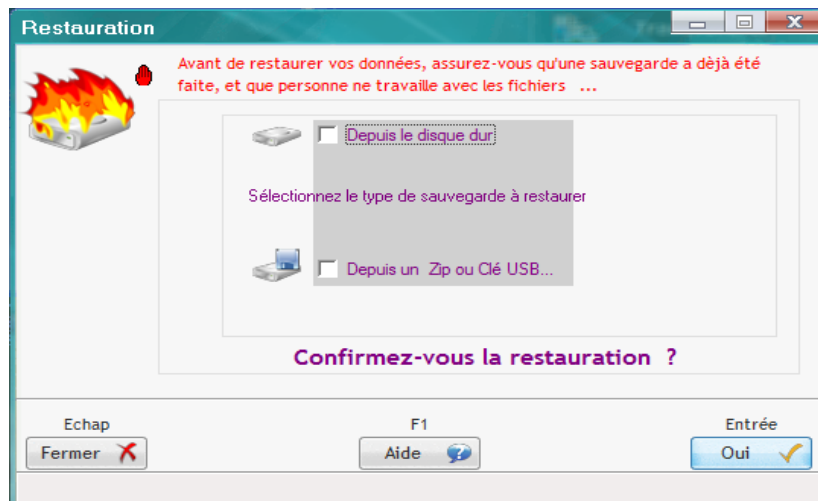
Restauration

Avant de restaurer vos données, assurez-vous qu'une sauvegarde a déjà été faite, et que personne ne travaille avec les fichiers ...

Depuis le disque dur

Sélectionnez le type de sauvegarde à restaurer

Depuis un Zip ou Clé USB...

Confirmez-vous la restauration ?

Echap
Fermer

F1
Aide

Entrée
Oui